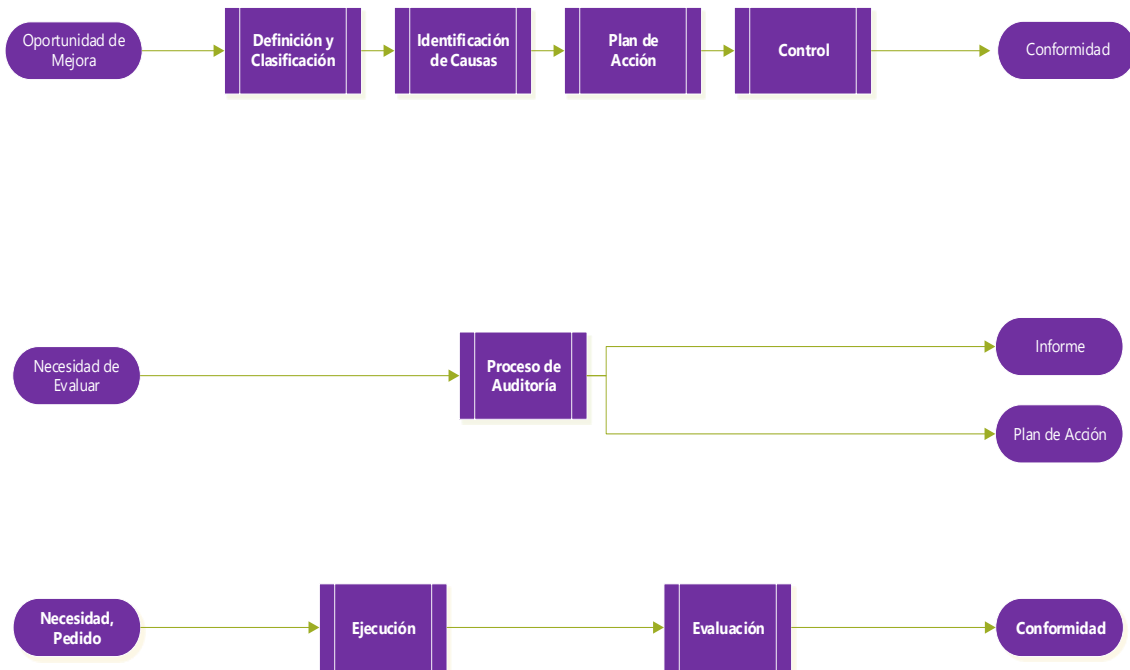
Oportunidad de Mejora

Definición y Clasificación

Identificación de Causas

Plan de Acción

Control

Conformidad

Necesidad de Evaluar

Proceso de Auditoría

Informe

Plan de Acción

Necesidad, Pedido

Ejecución

Evaluación

Conformidad